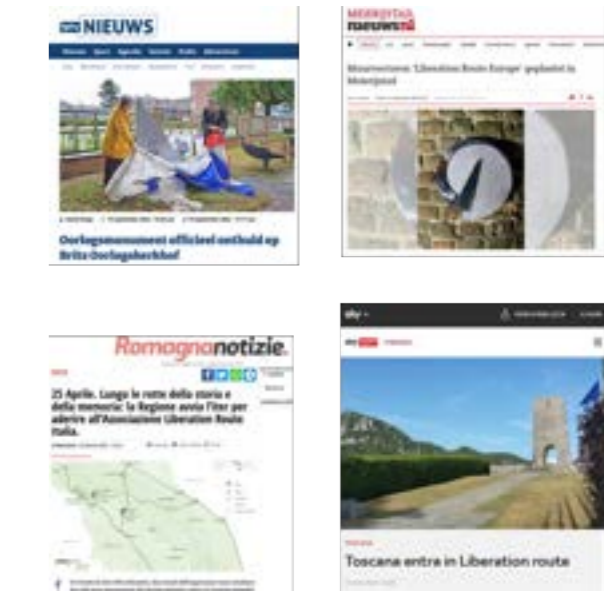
NIEUWS

Oorlogsmonument officieel onthuld op Brits Oorlogskerkhof

MEERJTAD nieuws.nl

Monumentsteen 'Liberation Route Europe' geplaatst in Meterjstad

Romagnanotizie

25 Aprile. Lungo le rotte della storia e della memoria: la Regione avvia l'iter per aderire all'Associazione Liberation Route Italia.

sky

Toscana entra in Liberation route